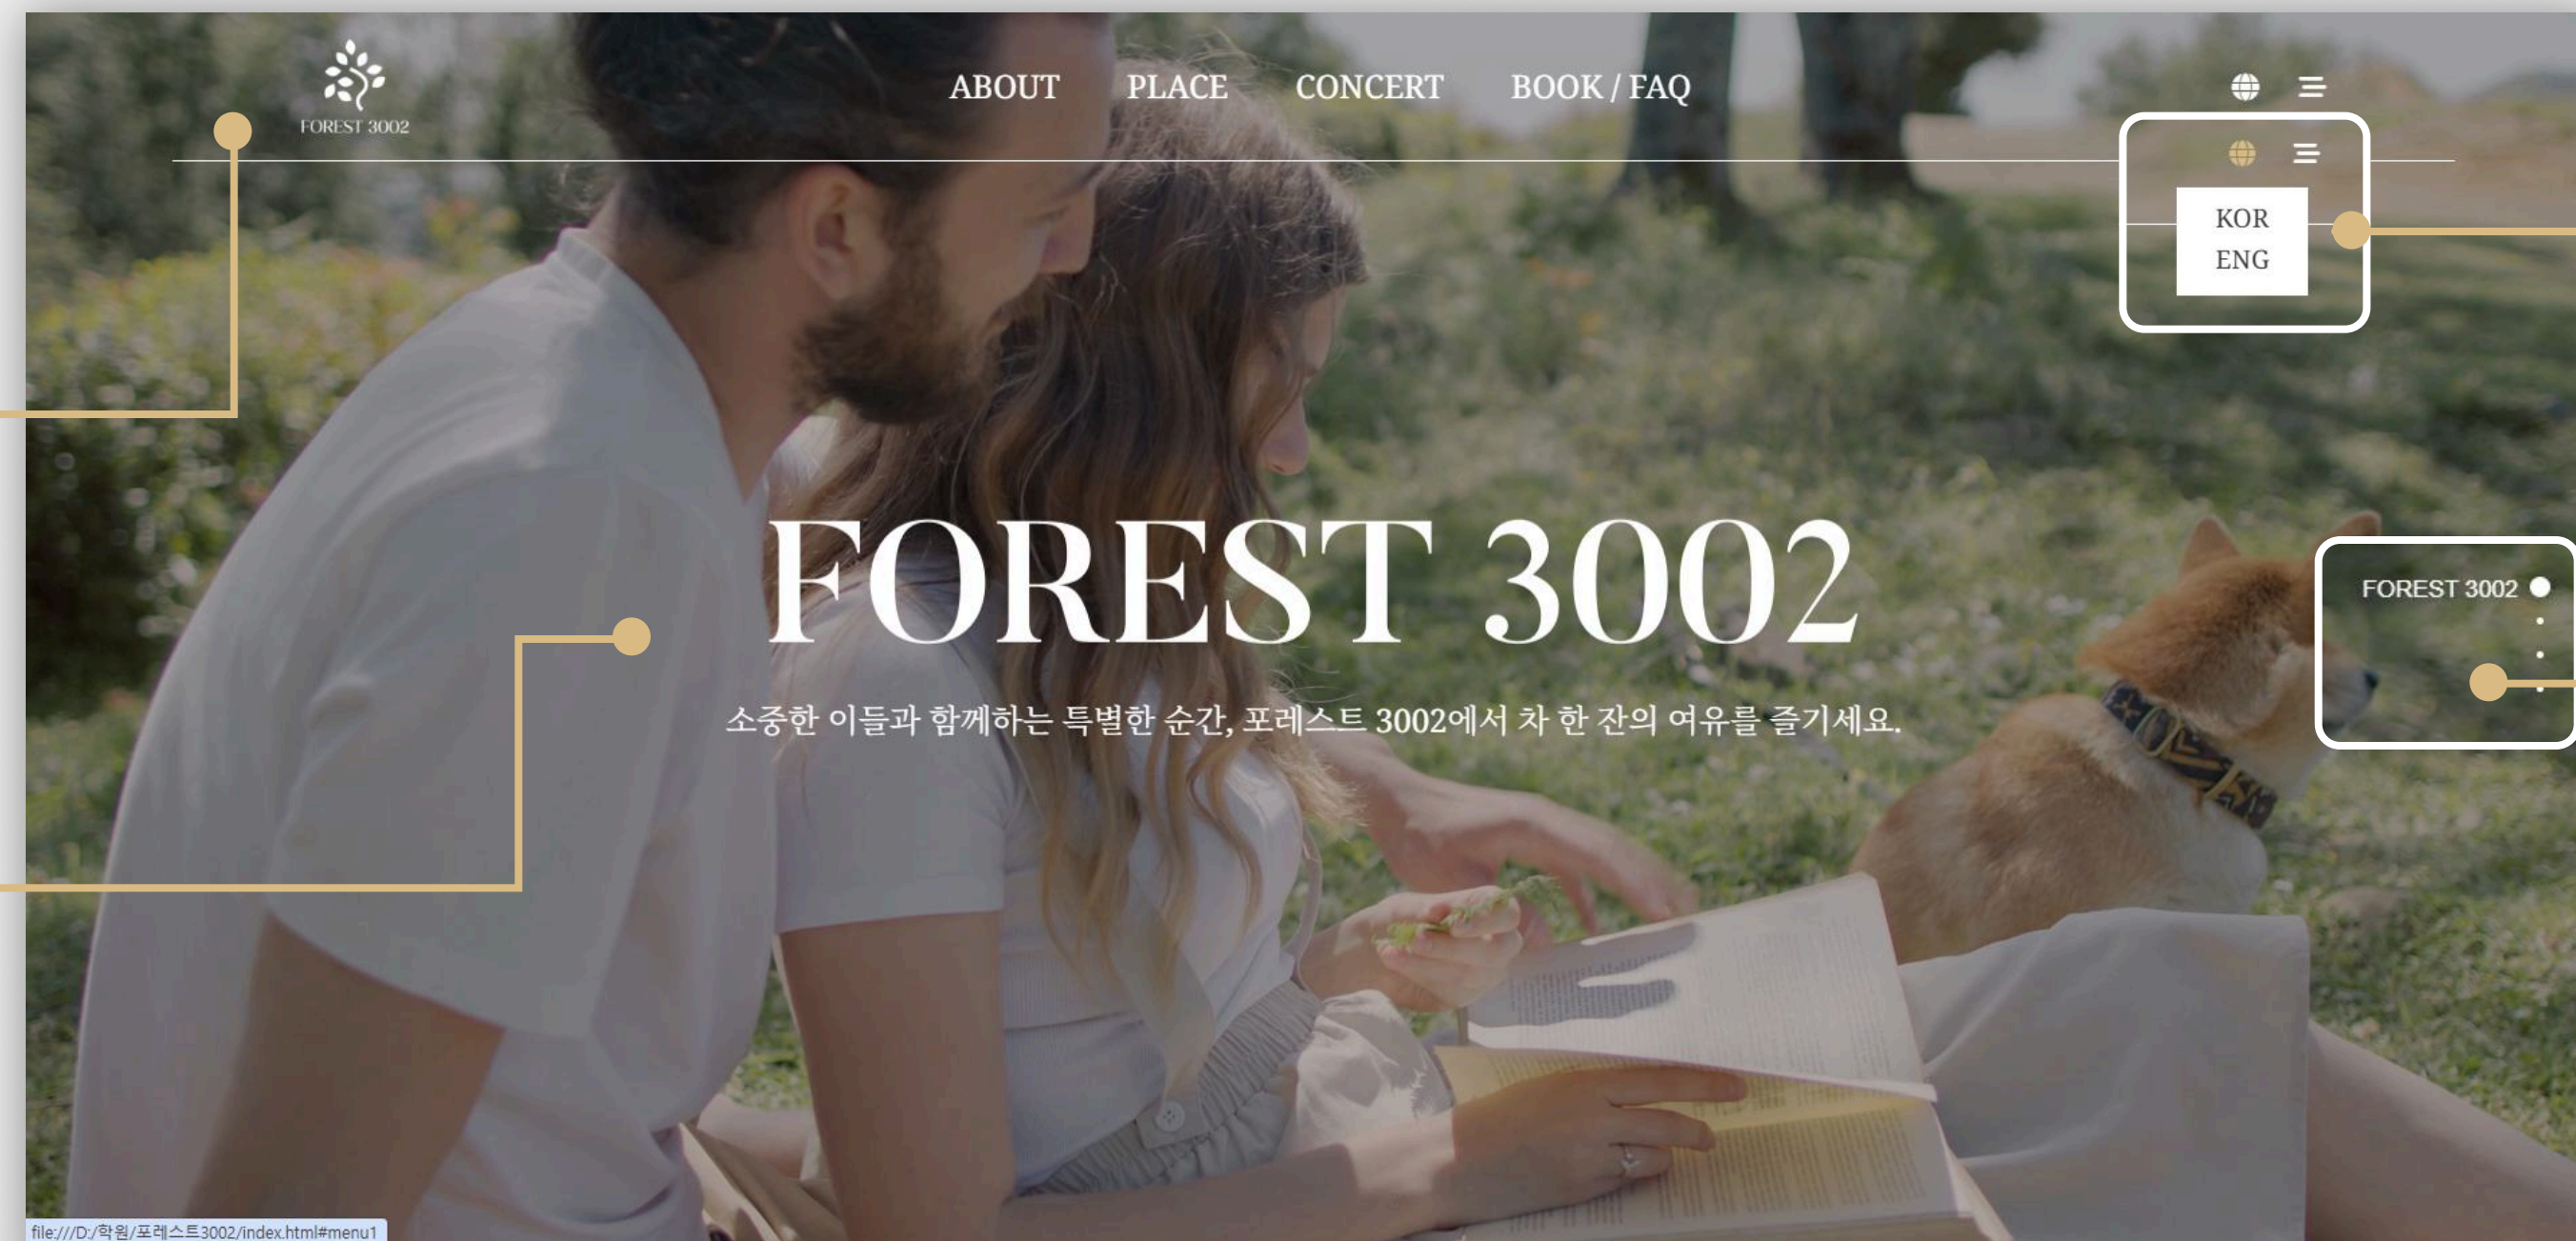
FOREST 3002

ABOUT PLACE CONCERT BOOK / FAQ

KOR
ENG

FOREST 3002

소중한 이들과 함께하는 특별한 순간, 포레스트 3002에서 차 한 잔의 여유를 즐기세요.

FOREST 3002

file:///D:/학원/포레스트3002/index.html#menu1